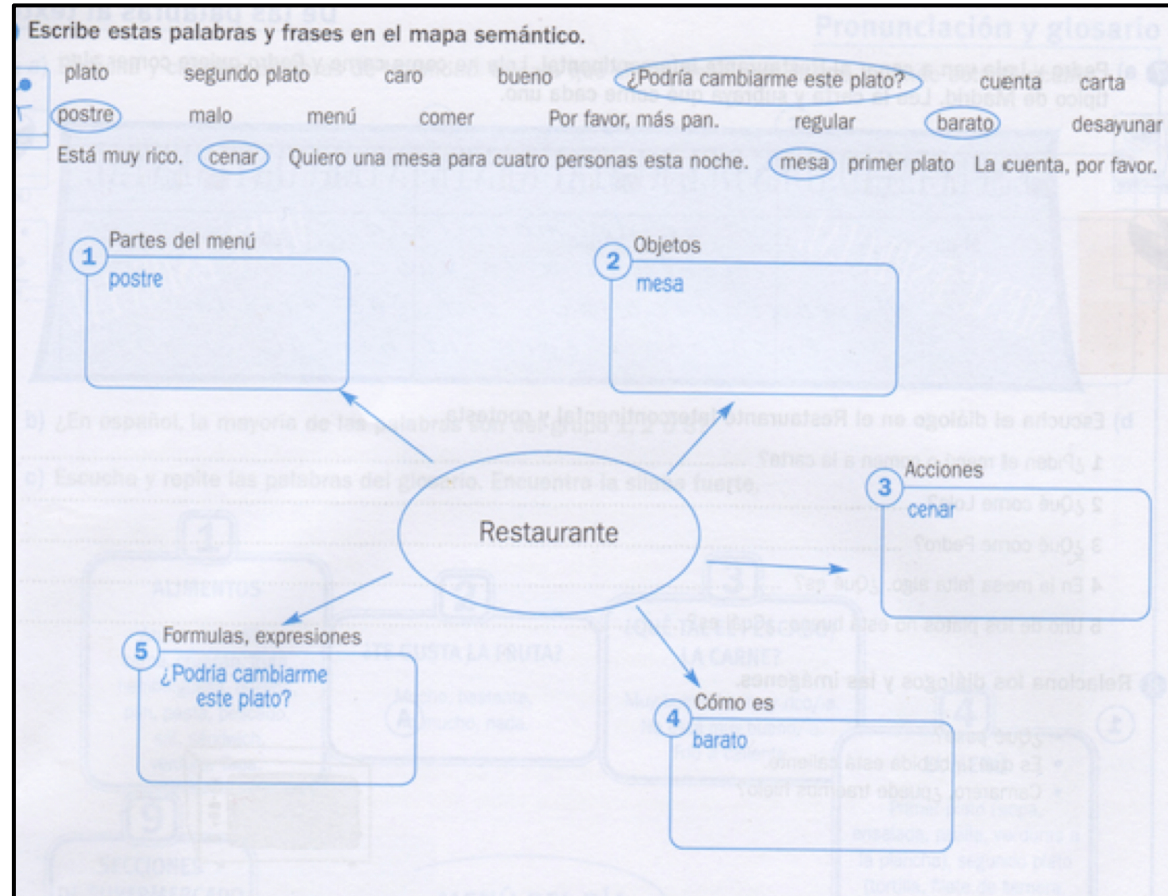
Escribe estas palabras y frases en el mapa semántico.

plato segundo plato caro bueno ¿Podría cambiarme este plato? cuenta carta postre malo menú comer Por favor, más pan. regular barato desayunar Está muy rico. cenar Quiero una mesa para cuatro personas esta noche. mesa primer plato La cuenta, por favor.

1 Partes del menú
postre

2 Objetos
mesa

3 Acciones
cenar

Restaurante

5 Formulas, expresiones
¿Podría cambiarme este plato?

4 Cómo es
barato